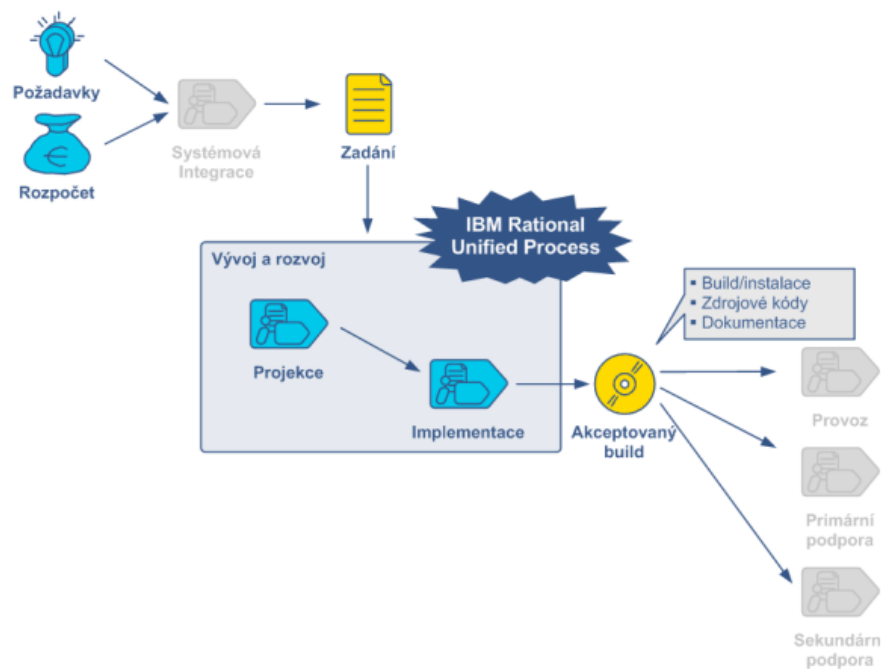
Požadavky

Rozpočet

Systémová Integrace

Zadání

IBM Rational Unified Process

Vývoj a rozvoj

Projekce

Implementace

▪ Build/instalace
▪ Zdrojové kódy
▪ Dokumentace

Akceptovaný build

Provoz

Primární podpora

Sekundárn podpora